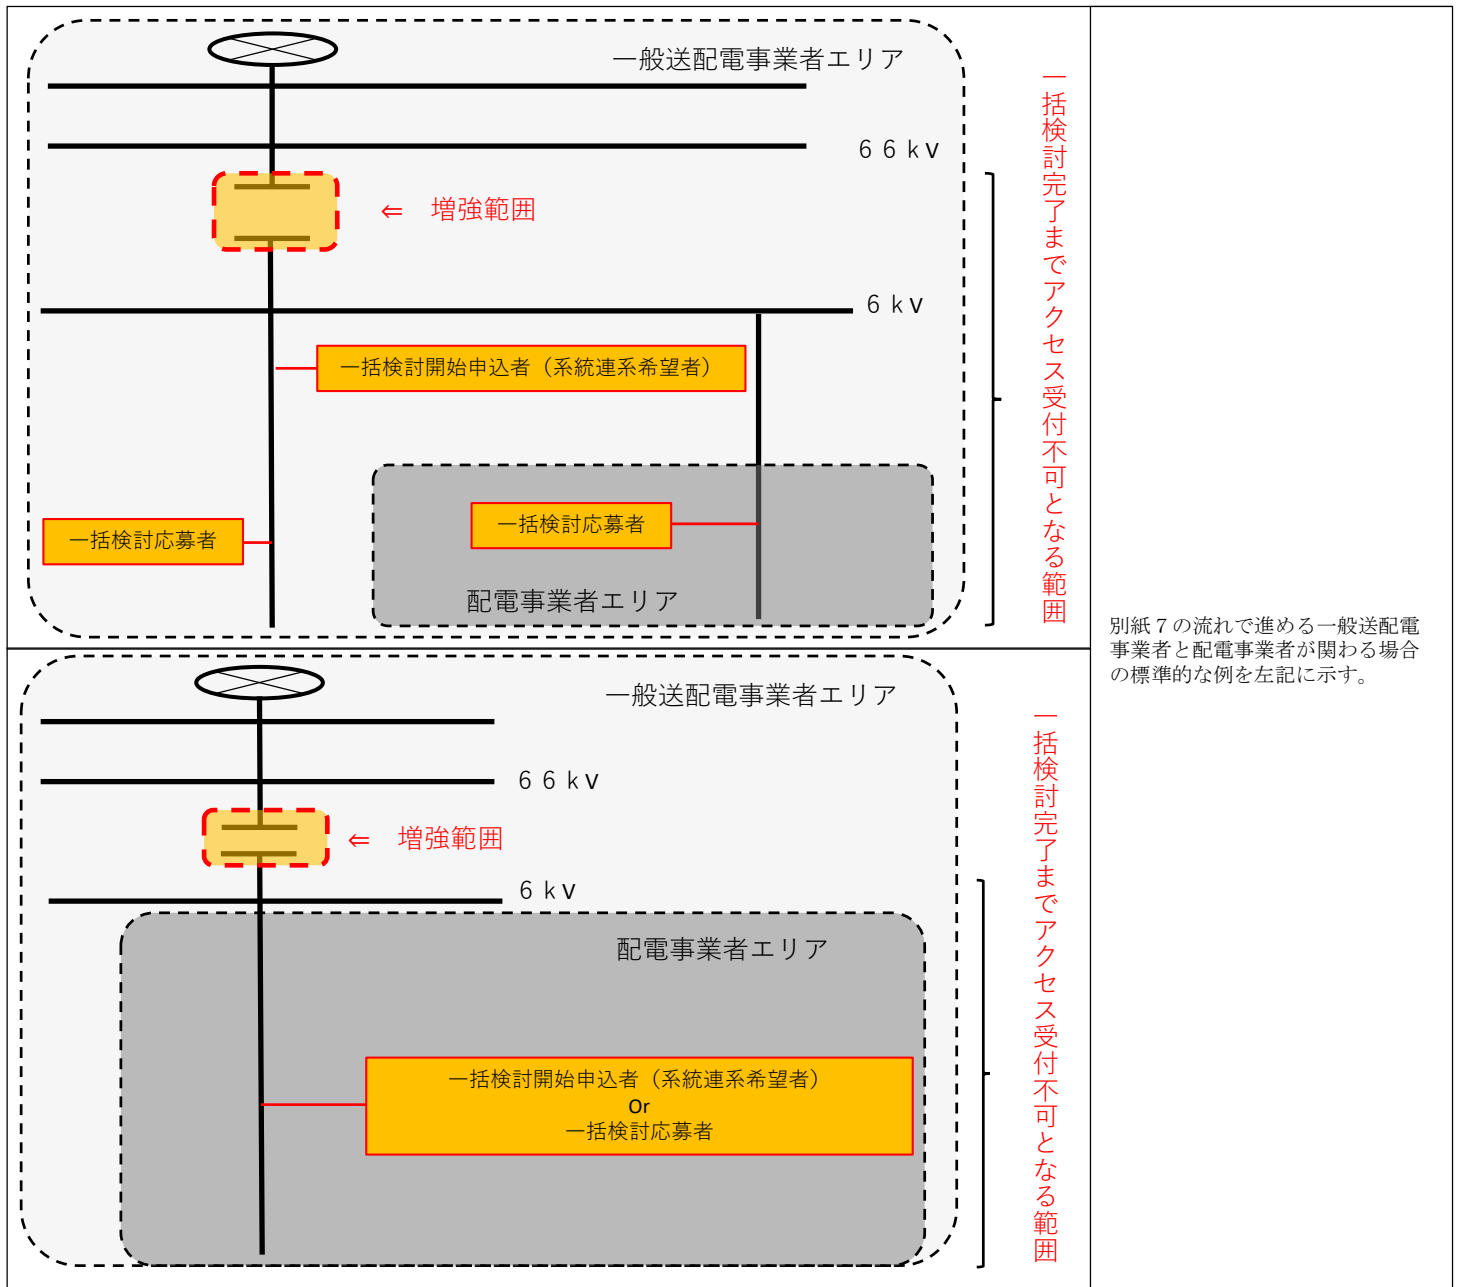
一般送配電事業者エリア

６６ｋV

⇐ 増強範囲

６ｋV

一括検討開始申込者（系統連系希望者）

一括検討応募者

一括検討応募者

配電事業者エリア

一括検討完了までアクセス受付不可となる範囲

一般送配電事業者エリア

６６ｋV

⇐ 増強範囲

６ｋV

配電事業者エリア

一括検討開始申込者（系統連系希望者）
Or
一括検討応募者

一括検討完了までアクセス受付不可となる範囲

別紙７の流れで進める一般送配電事業者と配電事業者が関わる場合の標準的な例を左記に示す。